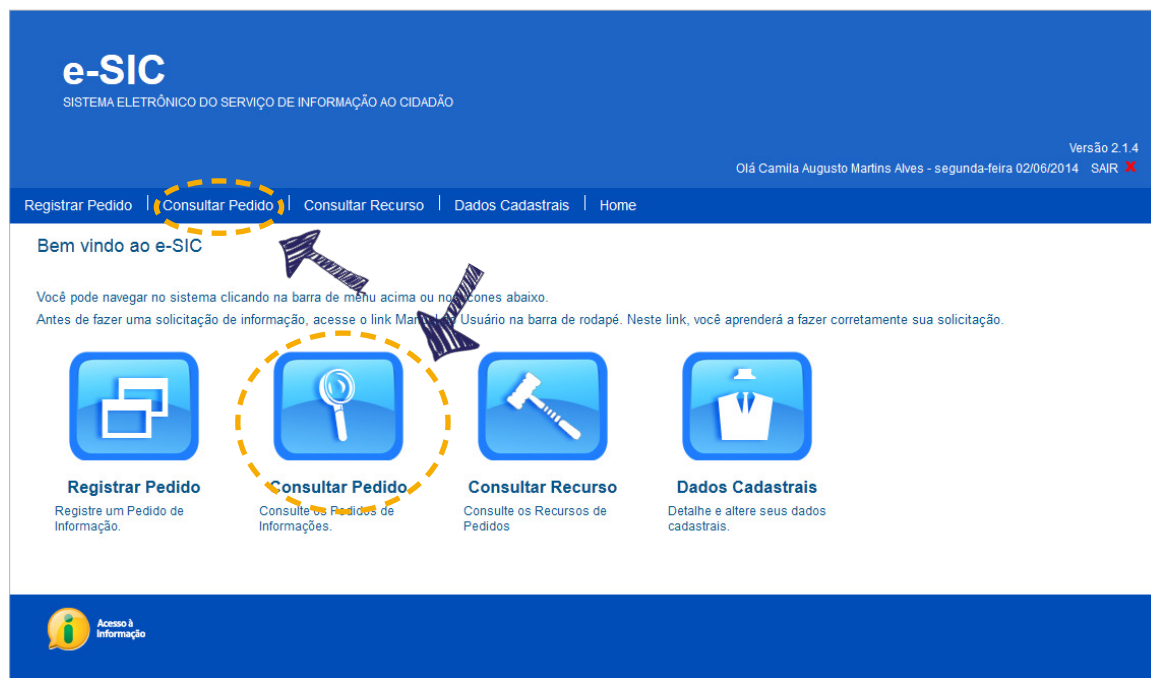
e-SIC
SISTEMA ELETRÔNICO DO SERVIÇO DE INFORMAÇÃO AO CIDADÃO

Versão 2.1.4
Olá Camila Augusto Martins Alves - segunda-feira 02/06/2014 SAIR

Registrar Pedido | Consultar Pedido | Consultar Recurso | Dados Cadastrais | Home

Bem vindo ao e-SIC

Você pode navegar no sistema clicando na barra de menu acima ou nos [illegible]cones abaixo.
Antes de fazer uma solicitação de informação, acesse o link Man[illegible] Usuário na barra de rodapé. Neste link, você aprenderá a fazer corretamente sua solicitação.

Registrar Pedido
Registre um Pedido de Informação.

Consultar Pedido
Consulte os Pedidos de Informações.

Consultar Recurso
Consulte os Recursos de Pedidos

Dados Cadastrais
Detalhe e altere seus dados cadastrais.

Acesso à Informação